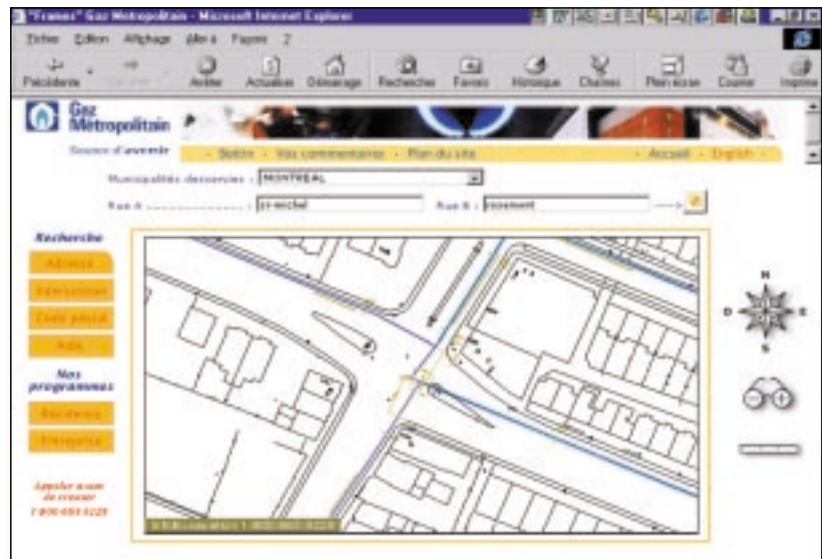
"Frames" Gaz Metropolitain - Microsoft Internet Explorer

Fichier Edition Affichage Aller à Favoris ?

Précédente Suivante Arrêter Actualiser Démarrage Rechercher Favoris Historique Chaînes Plein écran Courrier Imprimer

Gaz Métropolitain

Source d'avenir

· Boîte · Vos commentaires · Plan du site · Accueil · English ·

Municipalités desservies : MONTREAL

Rue A : st-michel

Rue B : rosemont

Recherche

Adresse

Intersection

Code postal

Aide

Nos programmes

Résidence

Entreprise

Appeler avant de creuser 1 800 663-9228

N

O

E

S

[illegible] 1 800 663-9228